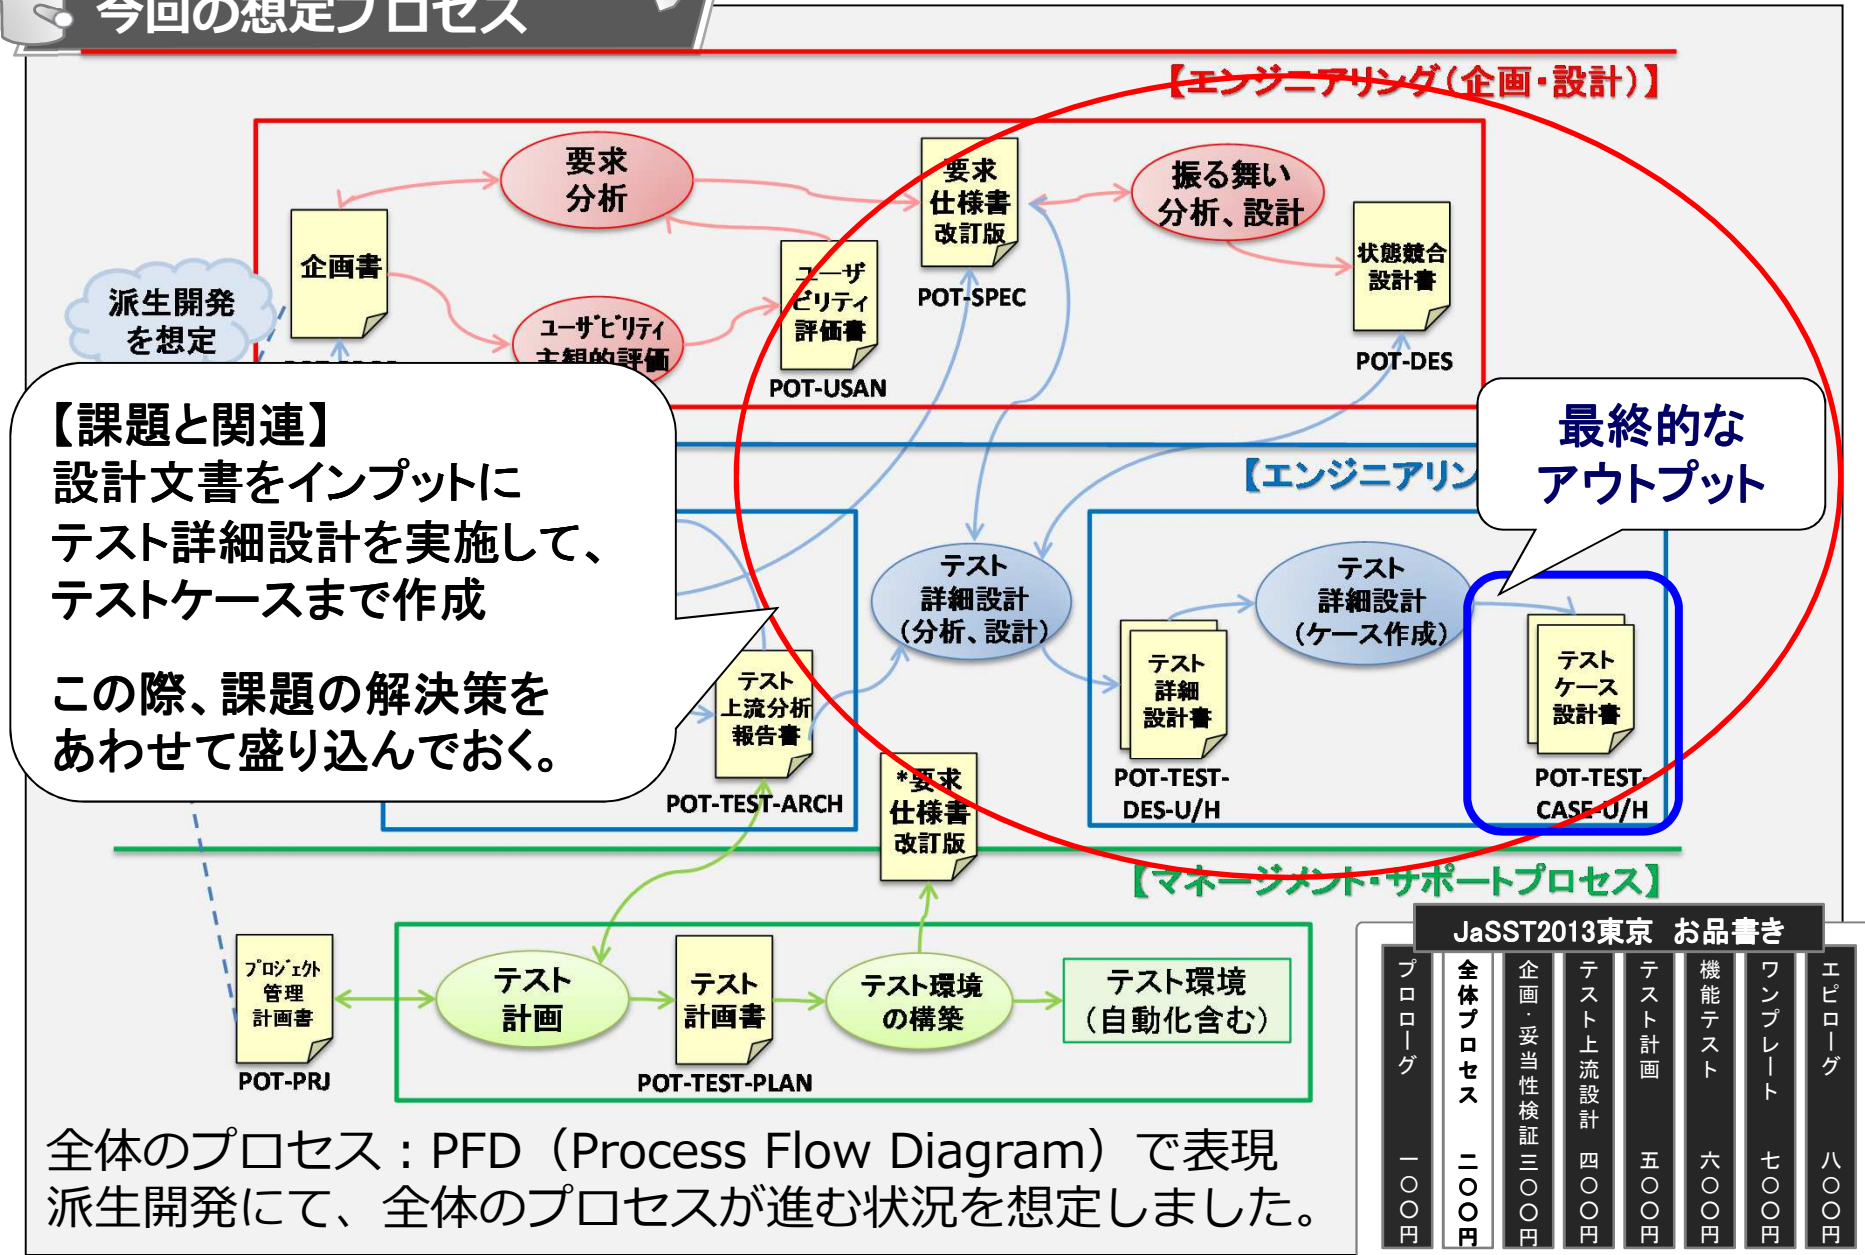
今回の想定プロセス

【エンジニアリング(企画・設計)】

要求分析

企画書

派生開発を想定

ユーザビリティ主観的評価

ユーザビリティ評価書

POT-USAN

要求仕様書改訂版

POT-SPEC

振る舞い分析、設計

状態競合設計書

POT-DES

【課題と関連】
設計文書をインプットにテスト詳細設計を実施して、テストケースまで作成

この際、課題の解決策をあわせて盛り込んでおく。

【エンジニアリン

最終的なアウトプット

テスト詳細設計(分析、設計)

テスト詳細設計(ケース作成)

テスト上流分析報告書

POT-TEST-ARCH

テスト詳細設計書

POT-TEST-DES-U/H

テストケース設計書

POT-TEST-CASE-U/H

*要求仕様書改訂版

【マネージメント・サポートプロセス】

プロジェクト管理計画書

POT-PRJ

テスト計画

テスト計画書

POT-TEST-PLAN

テスト環境の構築

テスト環境(自動化含む)

JaSST2013東京 お品書き

プロローグ 一〇〇円
全体プロセス 二〇〇円
企画・妥当性検証 三〇〇円
テスト上流設計 四〇〇円
テスト計画 五〇〇円
機能テスト 六〇〇円
ワンプレート 七〇〇円
エピローグ 八〇〇円

全体のプロセス:PFD(Process Flow Diagram)で表現
派生開発にて、全体のプロセスが進む状況を想定しました。